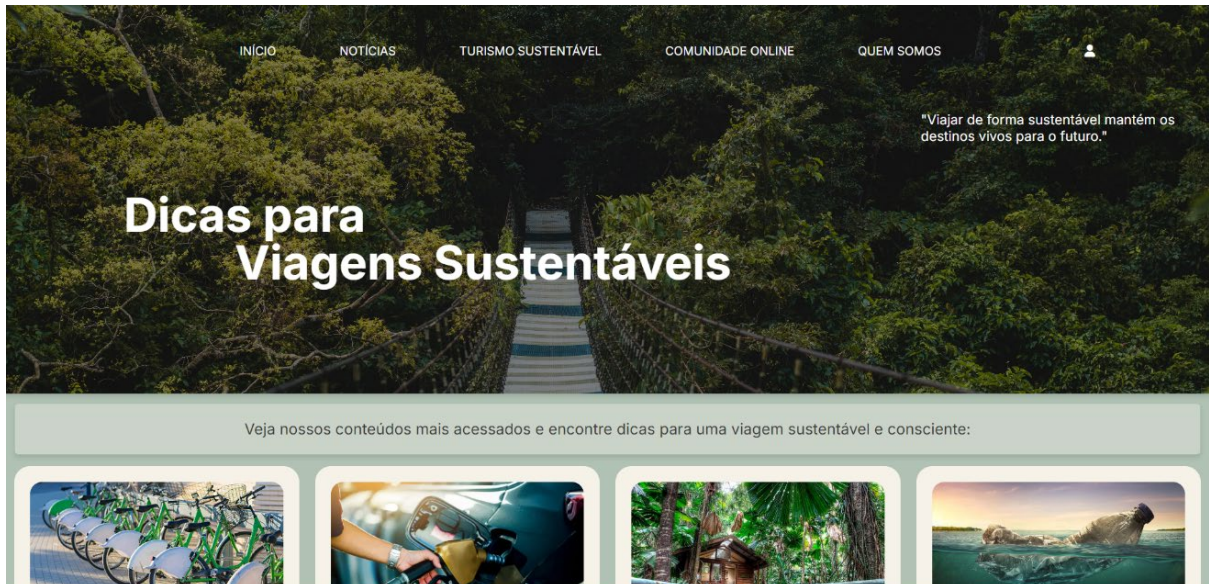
INÍCIO NOTÍCIAS TURISMO SUSTENTÁVEL COMUNIDADE ONLINE QUEM SOMOS

"Viajar de forma sustentável mantém os destinos vivos para o futuro."

Dicas para Viagens Sustentáveis

Veja nossos conteúdos mais acessados e encontre dicas para uma viagem sustentável e consciente: